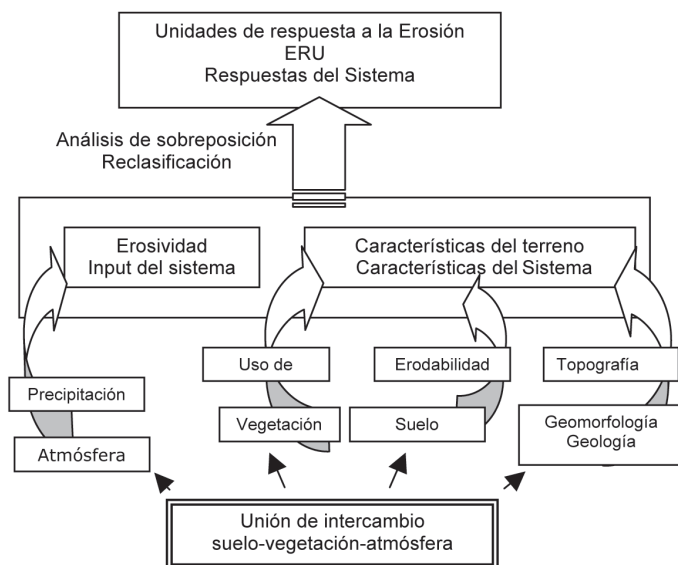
Unidades de respuesta a la Erosión
ERU
Respuestas del Sistema

Análisis de sobreposición
Reclasificación

Erosividad
Input del sistema

Características del terreno
Características del Sistema

Uso de

Erodabilidad

Topografía

Precipitación

Vegetación

Suelo

Geomorfología
Geología

Atmósfera

Unión de intercambio
suelo-vegetación-atmósfera